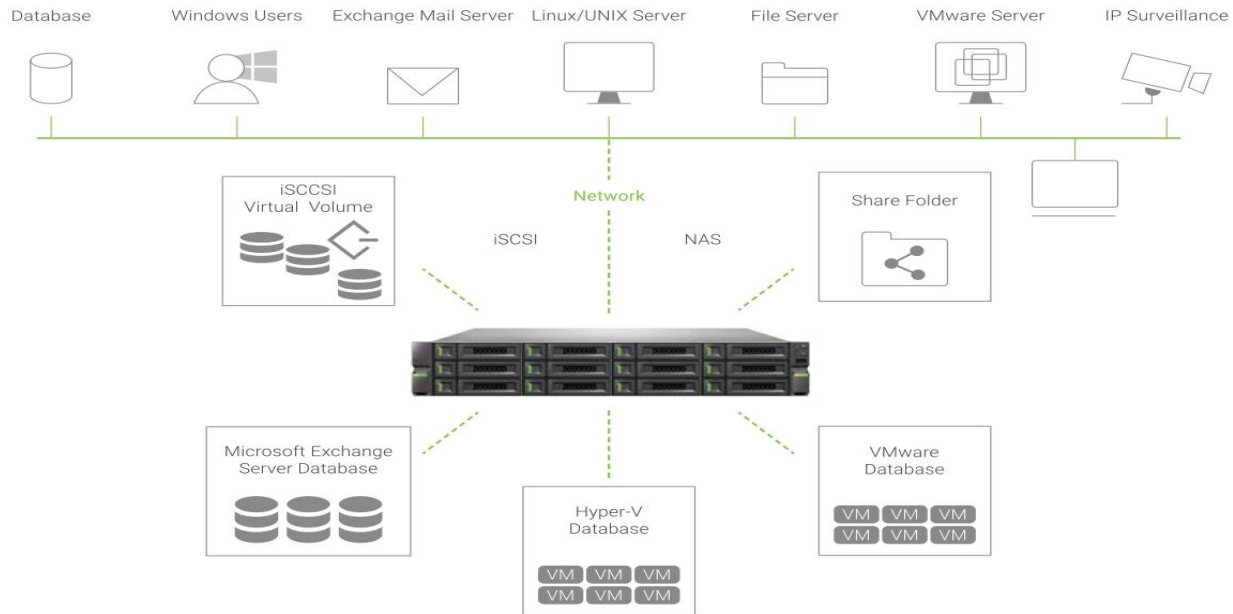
Database Windows Users Exchange Mail Server Linux/UNIX Server File Server VMware Server IP Surveillance

iSCCSI
Virtual Volume

Network

iSCSI

NAS

Share Folder

Microsoft Exchange
Server Database

Hyper-V
Database

VM VM VM
VM VM VM

VMware
Database

VM VM VM
VM VM VM